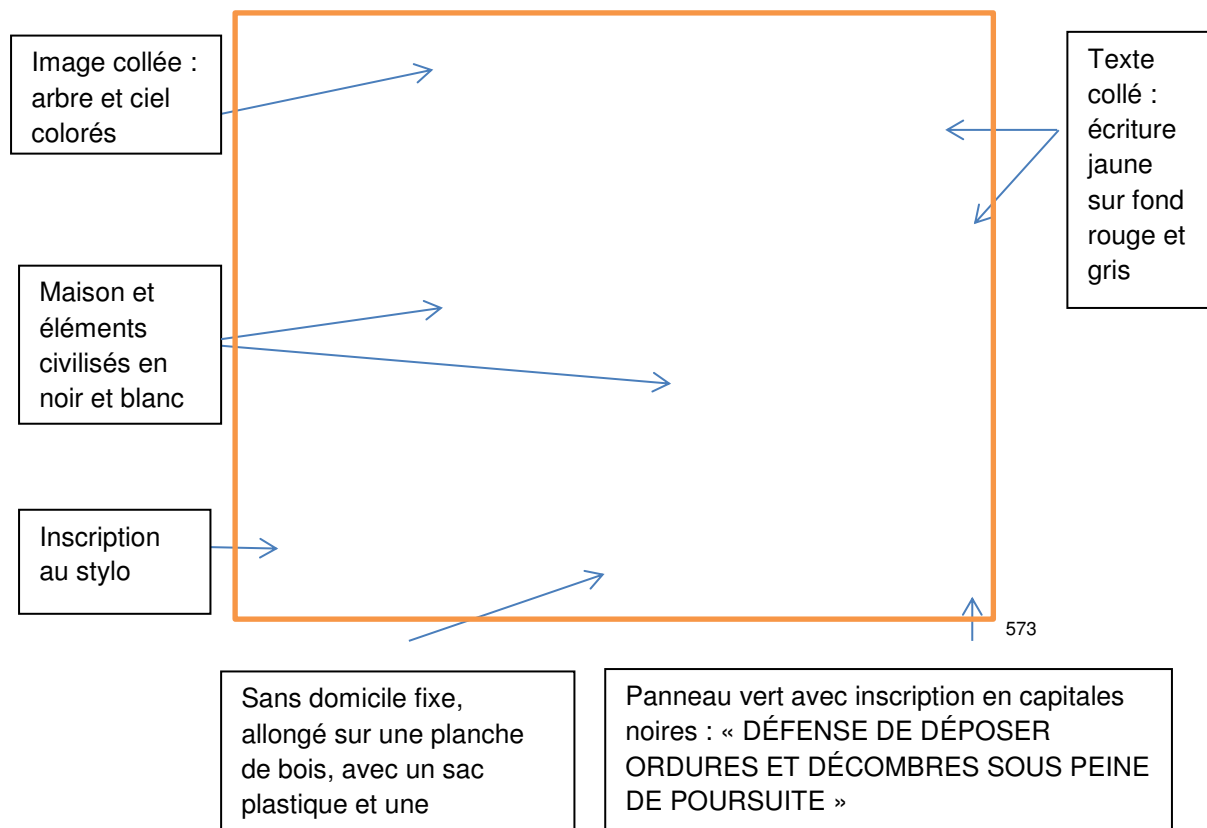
Image collée : arbre et ciel colorés

Texte collé : écriture jaune sur fond rouge et gris

Maison et éléments civilisés en noir et blanc

Inscription au stylo

573

Sans domicile fixe, allongé sur une planche de bois, avec un sac plastique et une

Panneau vert avec inscription en capitales noires : « DÉFENSE DE DÉPOSER ORDURES ET DÉCOMBRES SOUS PEINE DE POURSUITE »